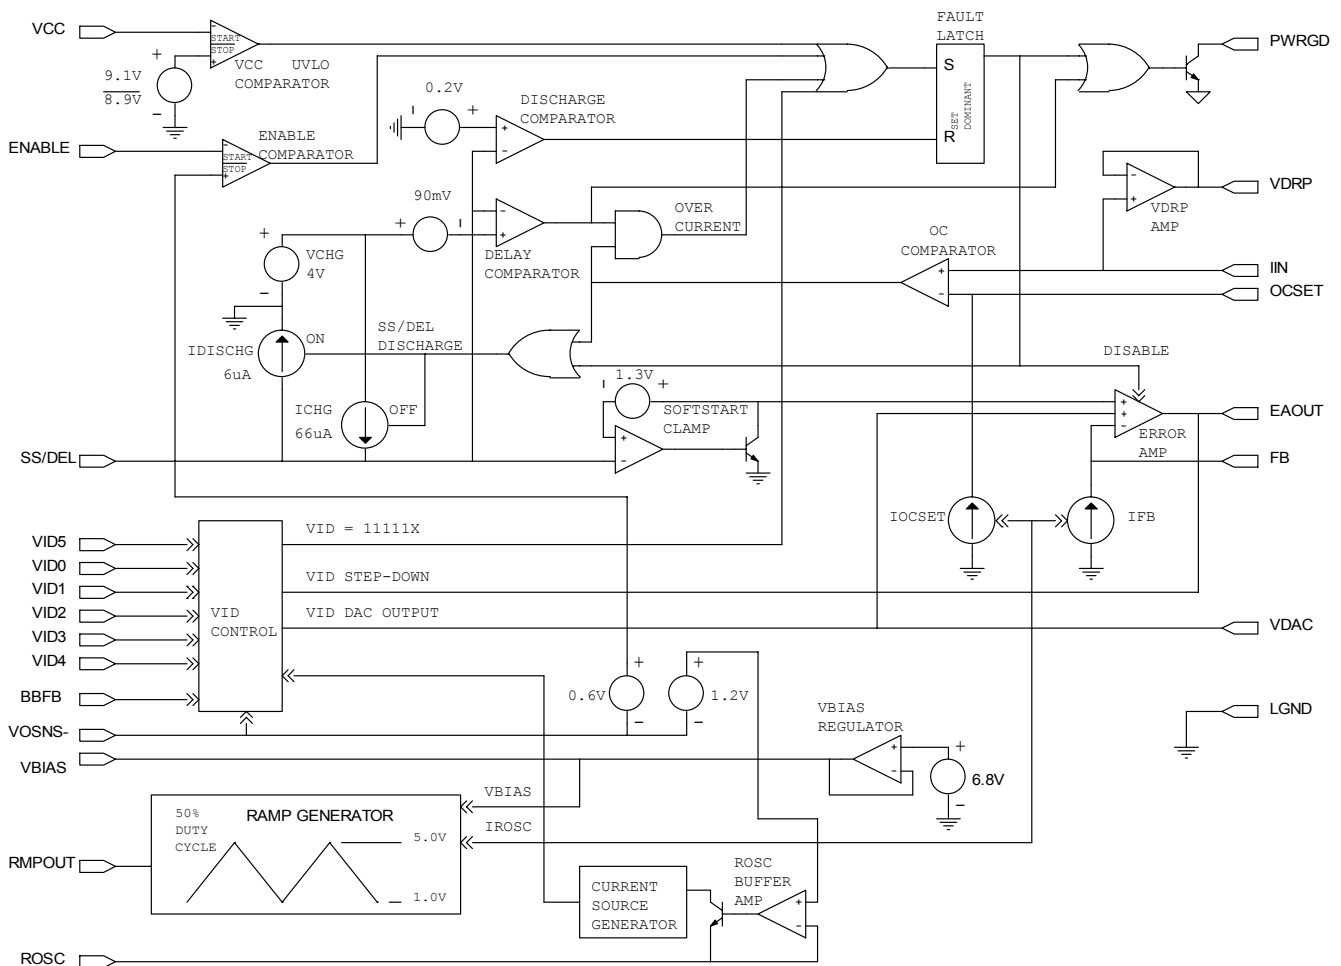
VCC
START
STOP
VCC UVLO COMPARATOR
9.1V
8.9V
+
-
FAULT LATCH
S
R
SET DOMINANT
PWRGD
0.2V
DISCHARGE COMPARATOR
ENABLE
START
STOP
ENABLE COMPARATOR
90mV
OVER CURRENT
VDRP
VDRP AMP
VCHG 4V
DELAY COMPARATOR
OC COMPARATOR
IIN
OCSET
IDISCHG 6uA
ON
SS/DEL DISCHARGE
DISABLE
1.3V
ICHG 66uA
OFF
SOFTSTART CLAMP
EAOUT
ERROR AMP
SS/DEL
FB
IOCSET
IFB
VID5
VID0
VID1
VID2
VID3
VID4
VID CONTROL
VID = 11111X
VID STEP-DOWN
VID DAC OUTPUT
VDAC
BBFB
0.6V
1.2V
LGND
VOSNS-
VBIAS REGULATOR
VBIAS
6.8V
VBIAS
50% DUTY CYCLE
RAMP GENERATOR
5.0V
1.0V
IROSC
RMPOUT
CURRENT SOURCE GENERATOR
ROSC BUFFER AMP
ROSC